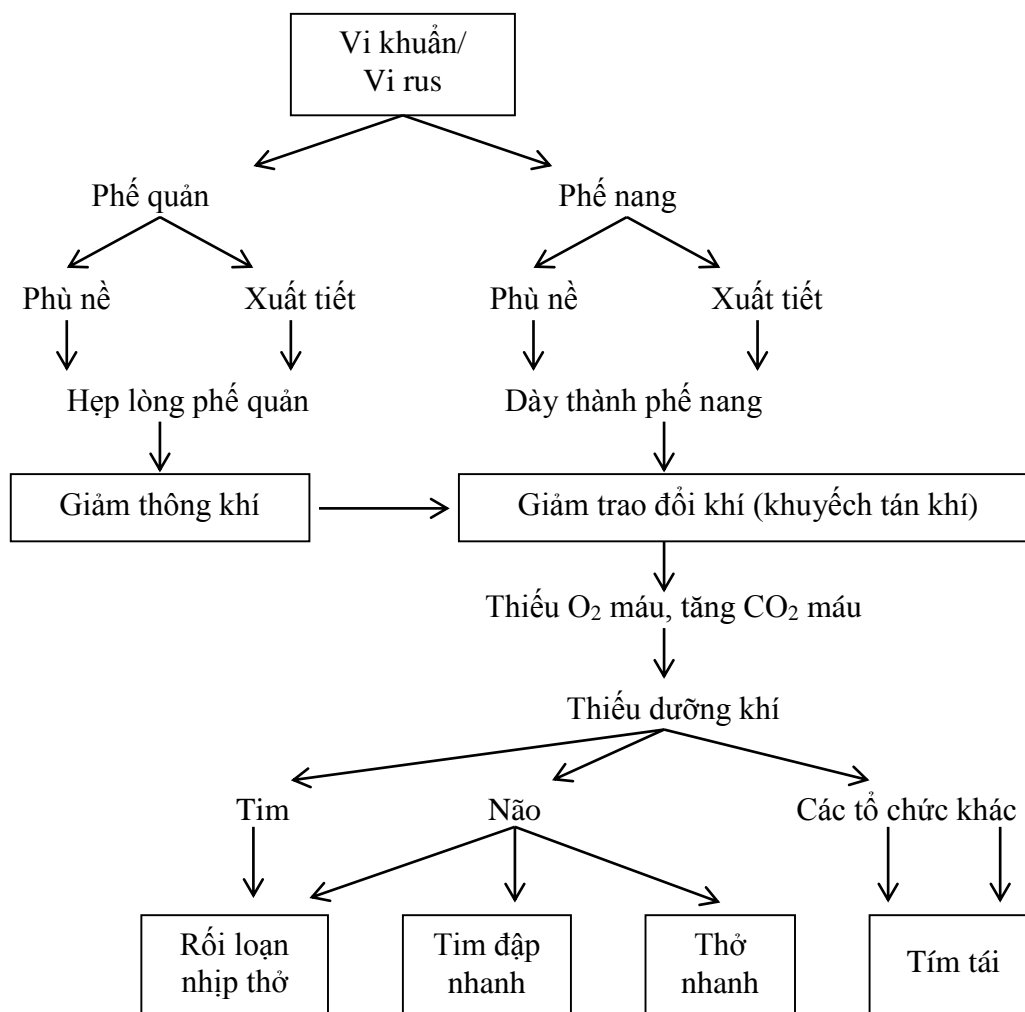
Vi khuẩn/
Vi rus

Phế quản

Phế nang

Phù nề

Xuất tiết

Phù nề

Xuất tiết

Hẹp lòng phế quản

Dày thành phế nang

Giảm thông khí

Giảm trao đổi khí (khuyếch tán khí)

Thiếu $O_2$ máu, tăng $CO_2$ máu

Thiếu dưỡng khí

Tim

Não

Các tổ chức khác

Rối loạn nhịp thở

Tim đập nhanh

Thở nhanh

Tím tái